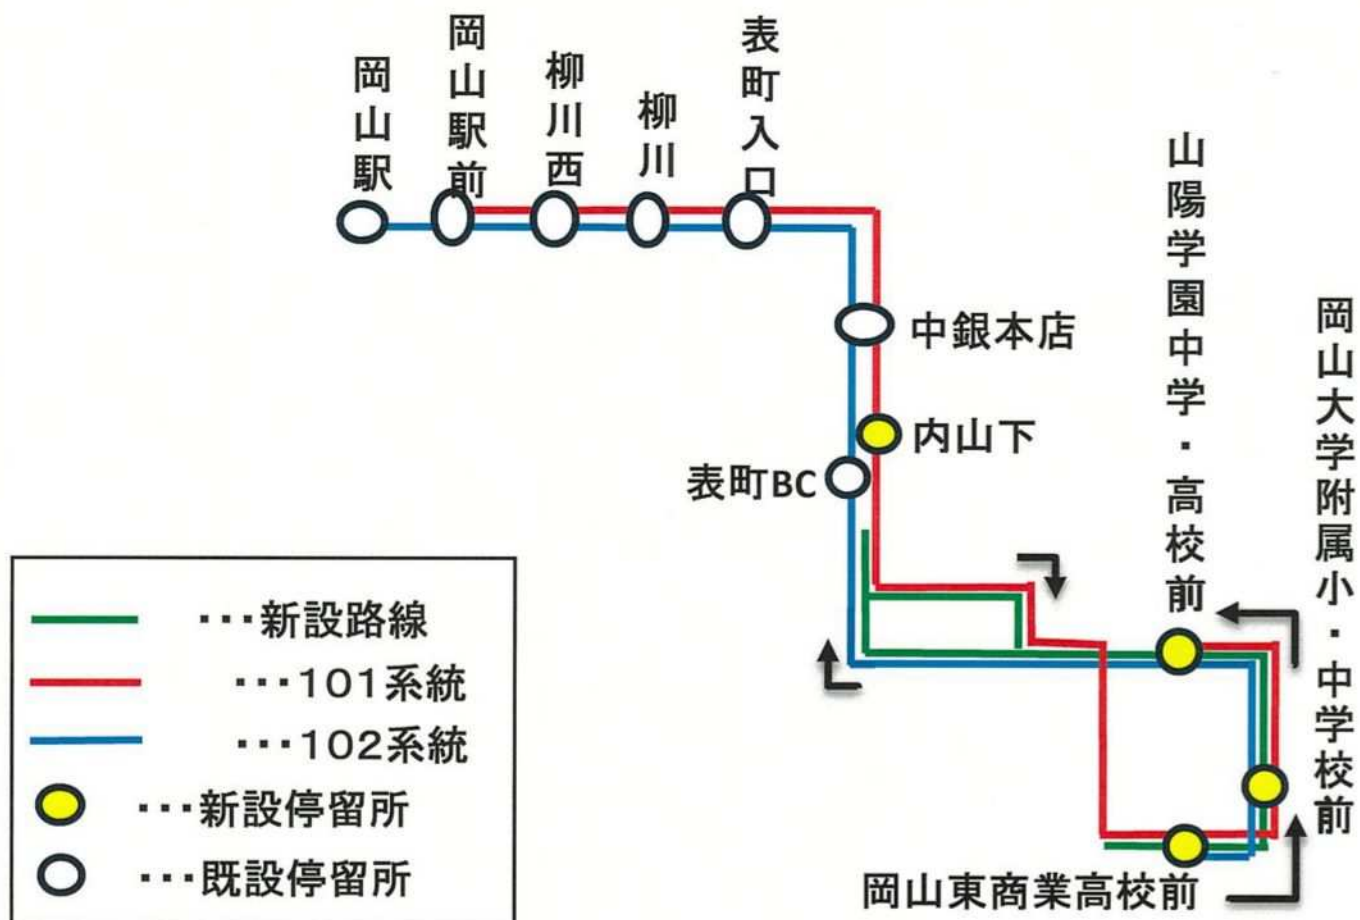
岡山駅
岡山駅前
柳川西
柳川
表町入口
中銀本店
内山下
表町BC
山陽学園中学・高校前
岡山大学附属小・中学校前
岡山東商業高校前

・・・新設路線
・・・101系統
・・・102系統
・・・新設停留所
・・・既設停留所